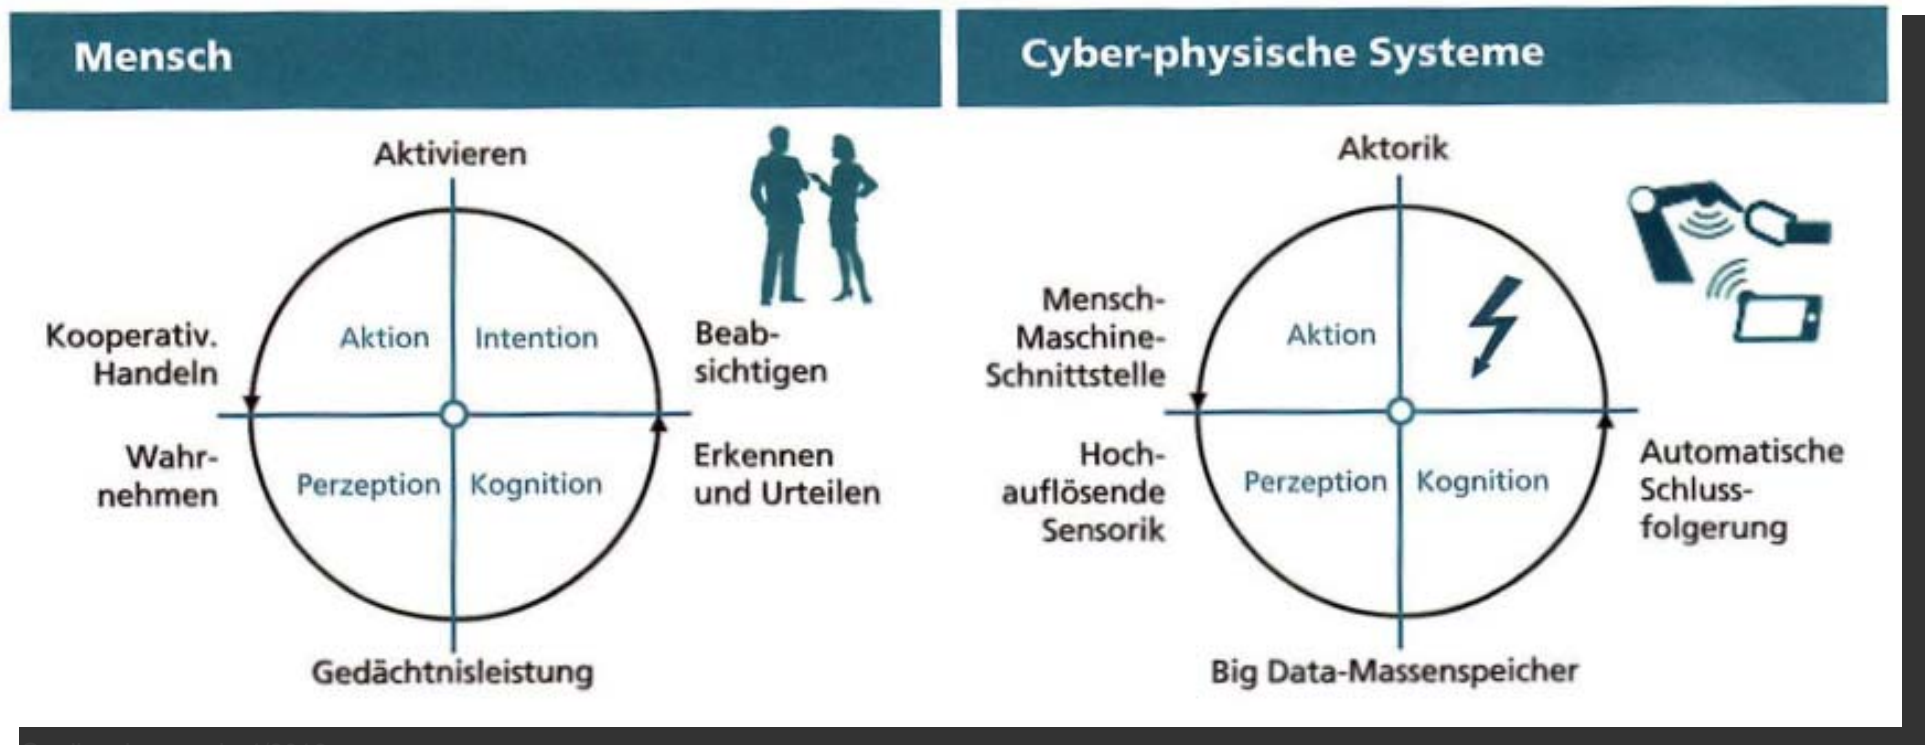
Mensch

Aktivieren

Kooperativ. Handeln

Aktion

Intention

Beabsichtigen

Wahrnehmen

Perzeption

Kognition

Erkennen und Urteilen

Gedächtnisleistung

Cyber-physische Systeme

Aktorik

Mensch-Maschine-Schnittstelle

Aktion

Hochauflösende Sensorik

Perzeption

Kognition

Automatische Schlussfolgerung

Big Data-Massenspeicher